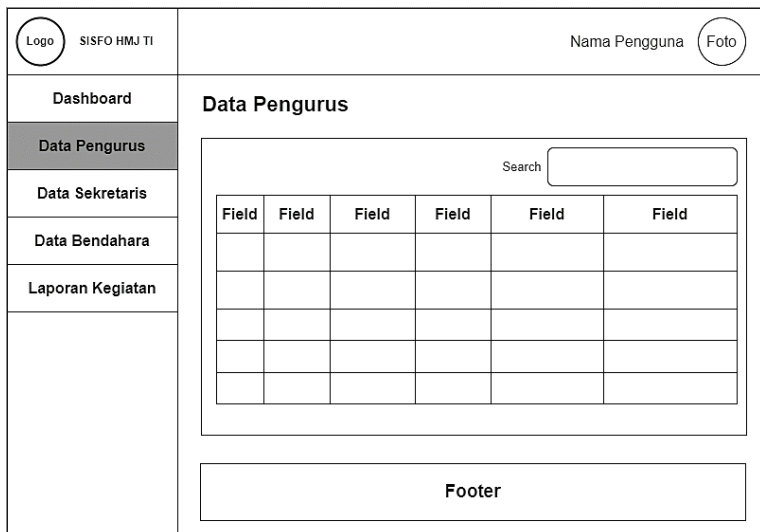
Logo SISFO HMJ TI

Nama Pengguna Foto

Dashboard

Data Pengurus

Data Sekretaris

Data Bendahara

Laporan Kegiatan

Data Pengurus

Search

| Field | Field | Field | Field | Field | Field |
|---|---|---|---|---|---|
| | | | | | |
| | | | | | |
| | | | | | |
| | | | | | |
| | | | | | |

Footer